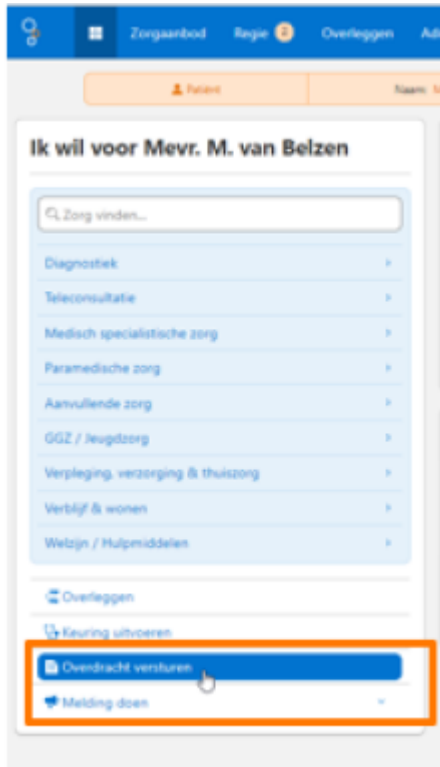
Zorgaanbod Regie 2 Overleggen Ad

Patiënt Naam: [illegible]

Ik wil voor Mevr. M. van Belzen

Zorg vinden...

Diagnostiek

Teleconsultatie

Medisch specialistische zorg

Paramedische zorg

Aanvullende zorg

GGZ / Jeugdzorg

Verpleging, verzorging & thuiszorg

Verblijf & wonen

Welzijn / Hulpmiddelen

Overleggen

Keuring uitvoeren

Overdracht versturen

Melding doen